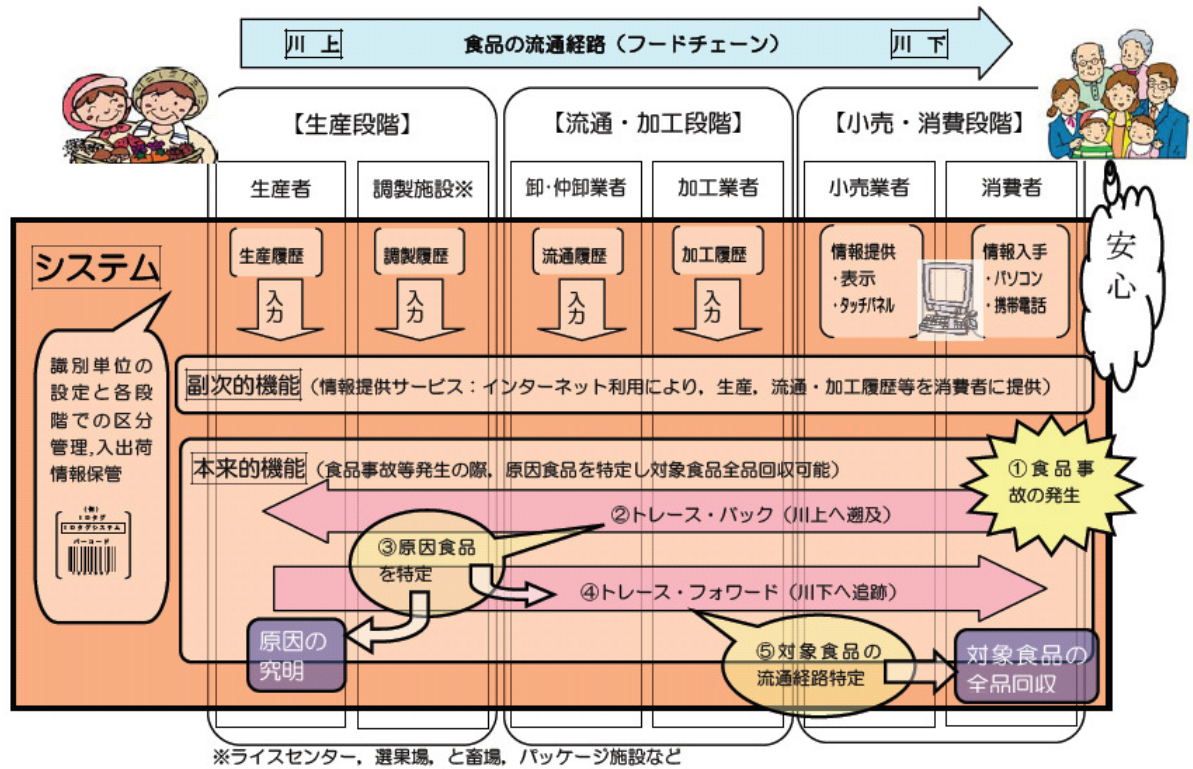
川上

食品の流通経路（フードチェーン）

川下

【生産段階】

【流通・加工段階】

【小売・消費段階】

生産者

調製施設※

卸・仲卸業者

加工業者

小売業者

消費者

安心

システム

生産履歴

入力

調製履歴

入力

流通履歴

入力

加工履歴

入力

情報提供
・表示
・タッチパネル

情報入手
・パソコン
・携帯電話

識別単位の設定と各段階での区分管理，入出荷情報保管

副次的機能（情報提供サービス：インターネット利用により，生産，流通・加工履歴等を消費者に提供）

本来的機能（食品事故等発生の際，原因食品を特定し対象食品全品回収可能）

①食品事故の発生

②トレース・バック（川上へ遡及）

③原因食品を特定

④トレース・フォワード（川下へ追跡）

原因の究明

⑤対象食品の流通経路特定

対象食品の全品回収

※ライスセンター，選果場，と畜場，パッケージ施設など